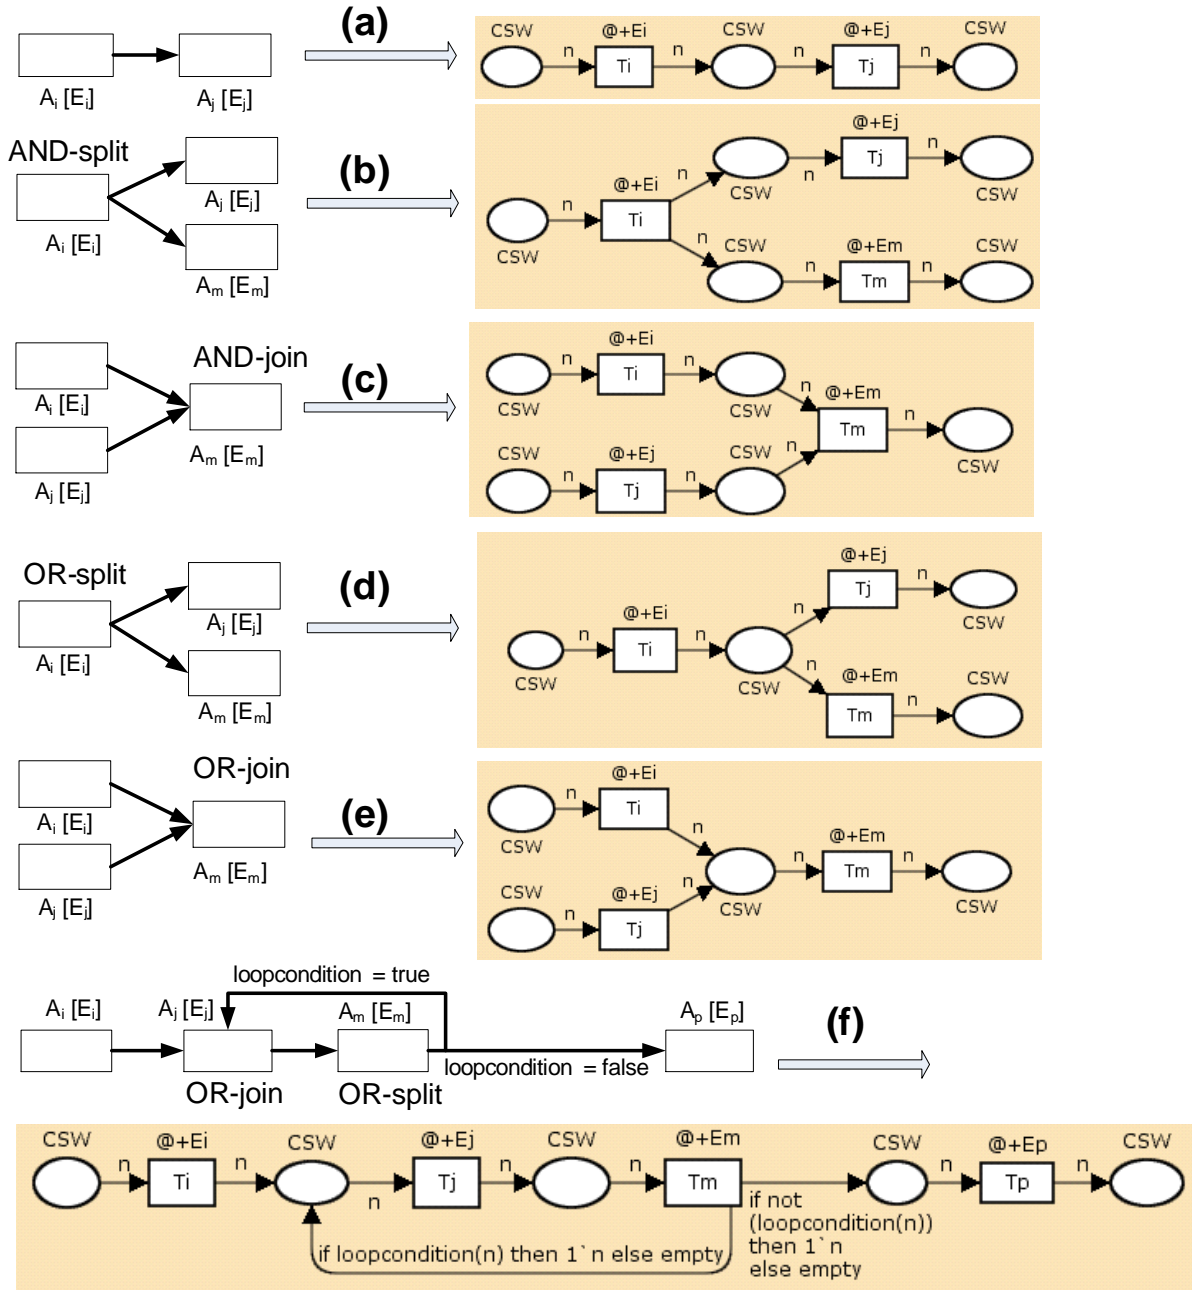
(a)

$A_i$ [$E_i$]   $A_j$ [$E_j$]

CSW   @+Ei   n   Ti   n   CSW   n   @+Ej   Tj   n   CSW

(b)

AND-split

$A_i$ [$E_i$]   $A_j$ [$E_j$]   $A_m$ [$E_m$]

@+Ej   n   Tj   n   CSW   CSW   n   @+Ei   Ti   CSW   n   CSW   @+Em   CSW   n   Tm   n   CSW

(c)

AND-join

$A_i$ [$E_i$]   $A_j$ [$E_j$]   $A_m$ [$E_m$]

@+Ei   n   Ti   n   CSW   CSW   n   @+Em   Tm   n   CSW   CSW   @+Ej   CSW   n   n   Tj   n   CSW

(d)

OR-split

$A_i$ [$E_i$]   $A_j$ [$E_j$]   $A_m$ [$E_m$]

@+Ej   Tj   n   CSW   n   @+Ei   n   Ti   n   CSW   CSW   n   @+Em   CSW   Tm   n

(e)

OR-join

$A_i$ [$E_i$]   $A_j$ [$E_j$]   $A_m$ [$E_m$]

@+Ei   n   Ti   CSW   n   @+Em   n   Tm   n   CSW   n   CSW   @+Ej   n   Tj   CSW   CSW

(f)

loopcondition = true

$A_i$ [$E_i$]   $A_j$ [$E_j$]   $A_m$ [$E_m$]   $A_p$ [$E_p$]

loopcondition = false

OR-join   OR-split

CSW   @+Ei   CSW   @+Ej   CSW   @+Em   CSW   @+Ep   CSW

n   Ti   n   n   Tj   n   n   Tm   n   Tp   n

if not (loopcondition(n)) then 1`n else empty

if loopcondition(n) then 1`n else empty